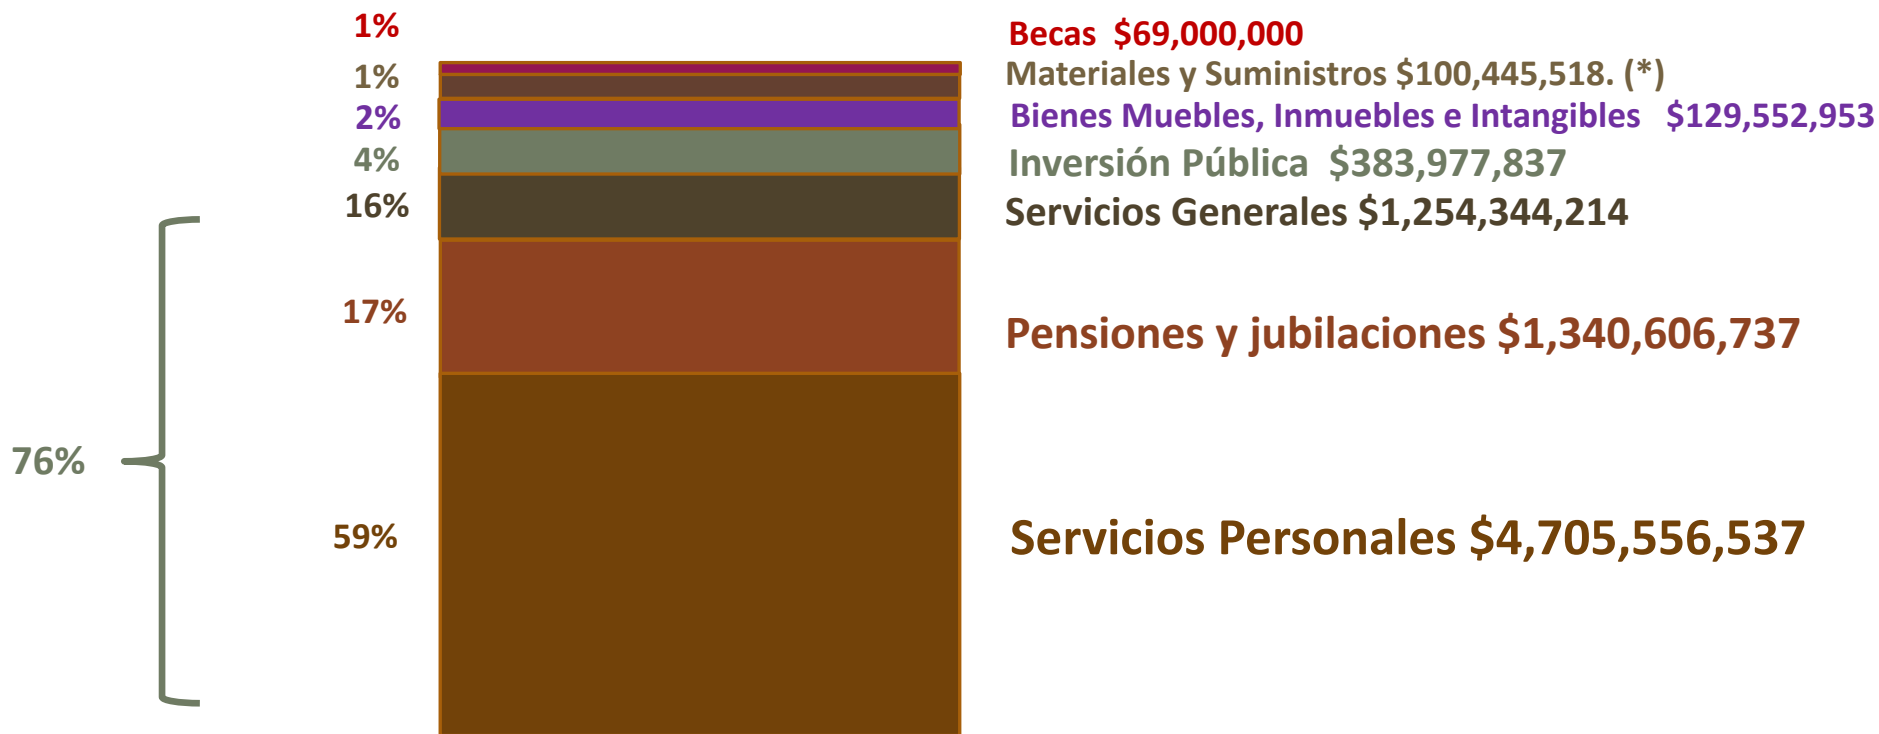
1% Becas $69,000,000

1% Materiales y Suministros $100,445,518. (*)

2% Bienes Muebles, Inmuebles e Intangibles $129,552,953

4% Inversión Pública $383,977,837

16% Servicios Generales $1,254,344,214

17% Pensiones y jubilaciones $1,340,606,737

76%

59% Servicios Personales $4,705,556,537